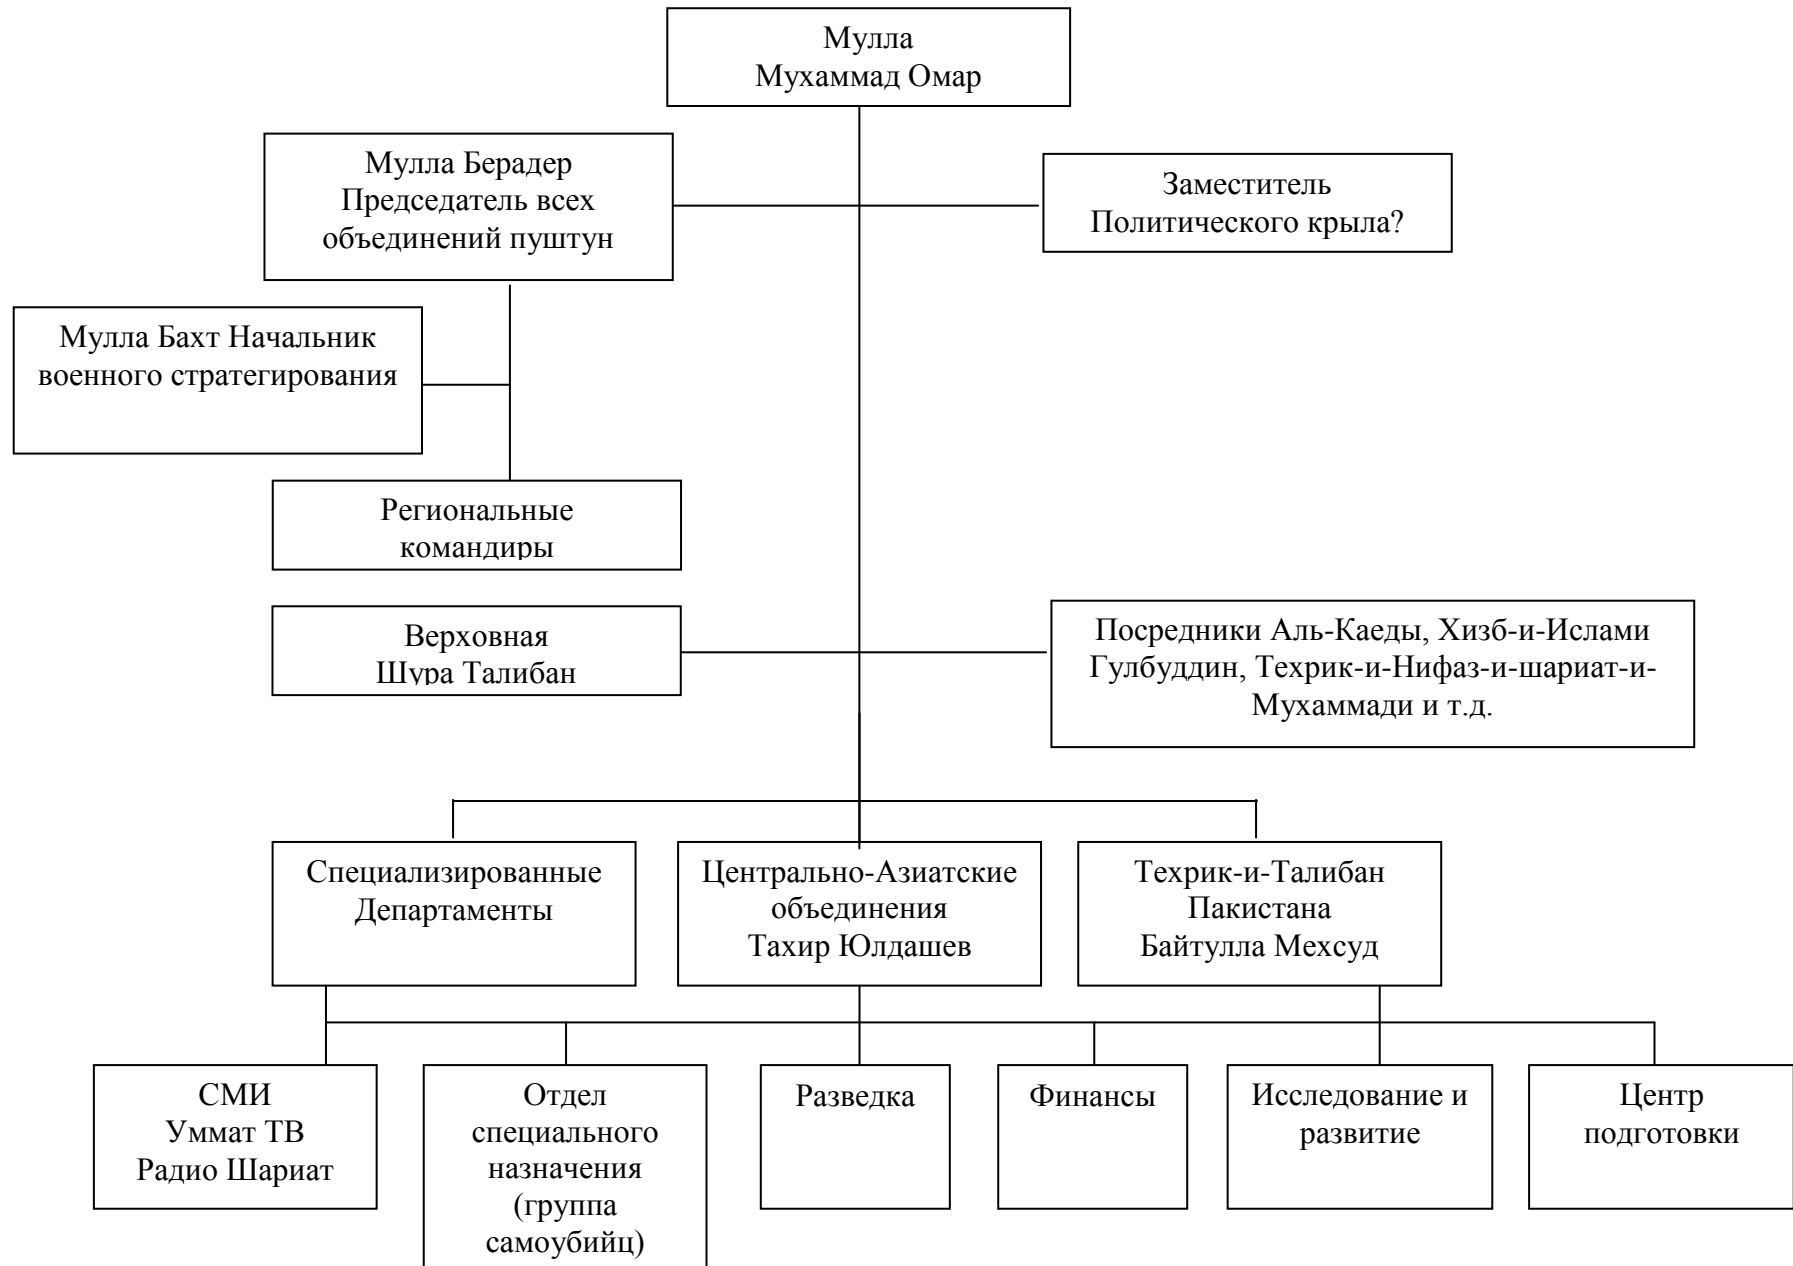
Мулла
Мухаммад Омар

Мулла Берадер
Председатель всех объединений пуштун

Заместитель
Политического крыла?

Мулла Бахт Начальник военного стратегирования

Региональные командиры

Верховная
Шура Талибан

Посредники Аль-Каеды, Хизб-и-Ислами Гулбуддин, Техрик-и-Нифаз-и-шариат-и-Мухаммади и т.д.

Специализированные Департаменты

Центрально-Азиатские объединения
Тахир Юлдашев

Техрик-и-Талибан Пакистана
Байтулла Мехсуд

СМИ
Уммат ТВ
Радио Шариат

Отдел специального назначения (группа самоубийц)

Разведка

Финансы

Исследование и развитие

Центр подготовки